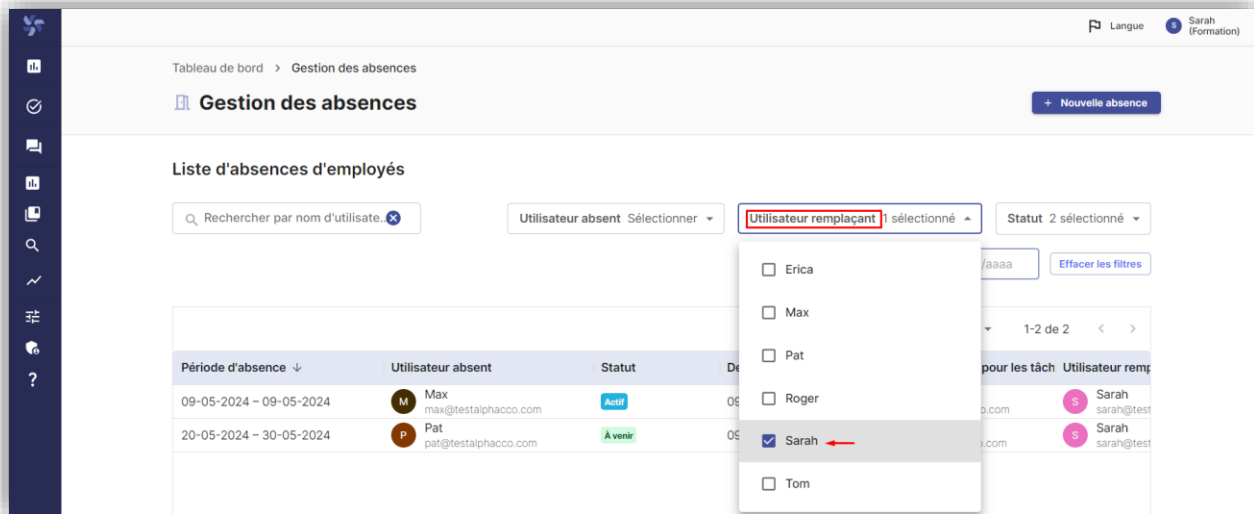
Langue
S Sarah (Formation)

Tableau de bord > Gestion des absences

Gestion des absences

+ Nouvelle absence

Liste d'absences d'employés

Rechercher par nom d'utilisate...

Utilisateur absent Sélectionner

Utilisateur remplaçant 1 sélectionné

Statut 2 sélectionné

/aaaa

Effacer les filtres

Erica
Max
Pat
Roger
Sarah
Tom

1-2 de 2

| Période d'absence ↓ | Utilisateur absent | Statut | De | pour les tâch | Utilisateur remp |
|---|---|---|---|---|---|
| 09-05-2024 – 09-05-2024 | M Max max@testalphacco.com | Actif | 09 | o.com | S Sarah sarah@test |
| 20-05-2024 – 30-05-2024 | P Pat pat@testalphacco.com | À venir | 09 | .com | S Sarah sarah@test |